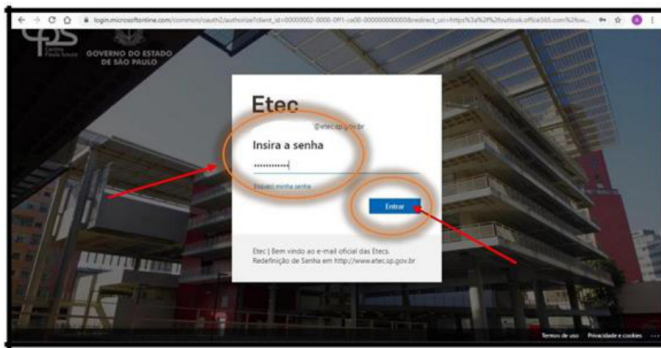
login.microsoftonline.com/common/oauth2/authorize?client_id=00000002-0000-0ff1-ce00-000000000000&redirect_uri=https%3a%2f%2foutlook.office365.com%2fow...

cps Centro Paula Souza

GOVERNO DO ESTADO DE SÃO PAULO

Etec

@etec.sp.gov.br

Insira a senha

••••••••••••|

Esqueci minha senha

Entrar

Etec | Bem vindo ao e-mail oficial das Etecs. Redefinição de Senha em http://www.etec.sp.gov.br

Termos de uso   Privacidade e cookies   ...